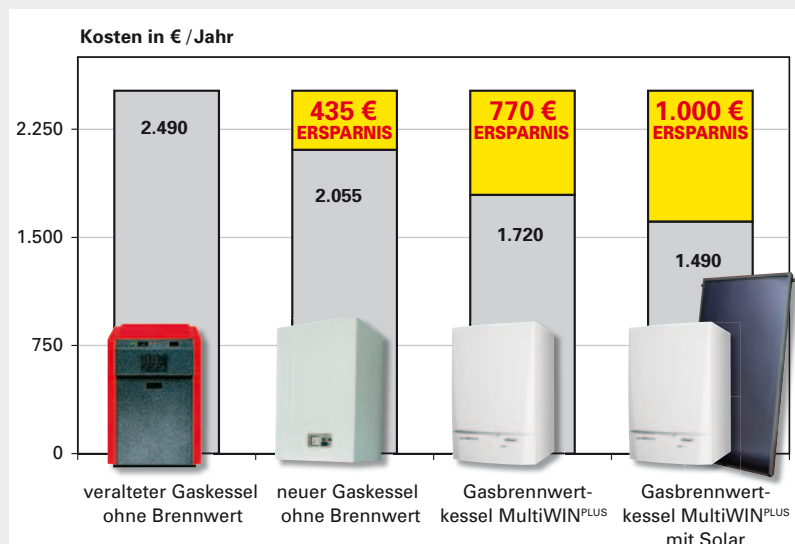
Kosten in € / Jahr

2.250

1.500

750

0

2.490

435 €
ERSPARNIS

2.055

770 €
ERSPARNIS

1.720

1.000 €
ERSPARNIS

1.490

veralteter Gaskessel ohne Brennwert

neuer Gaskessel ohne Brennwert

Gasbrennwertkessel MultiWIN$^{PLUS}$

Gasbrennwertkessel MultiWIN$^{PLUS}$ mit Solar